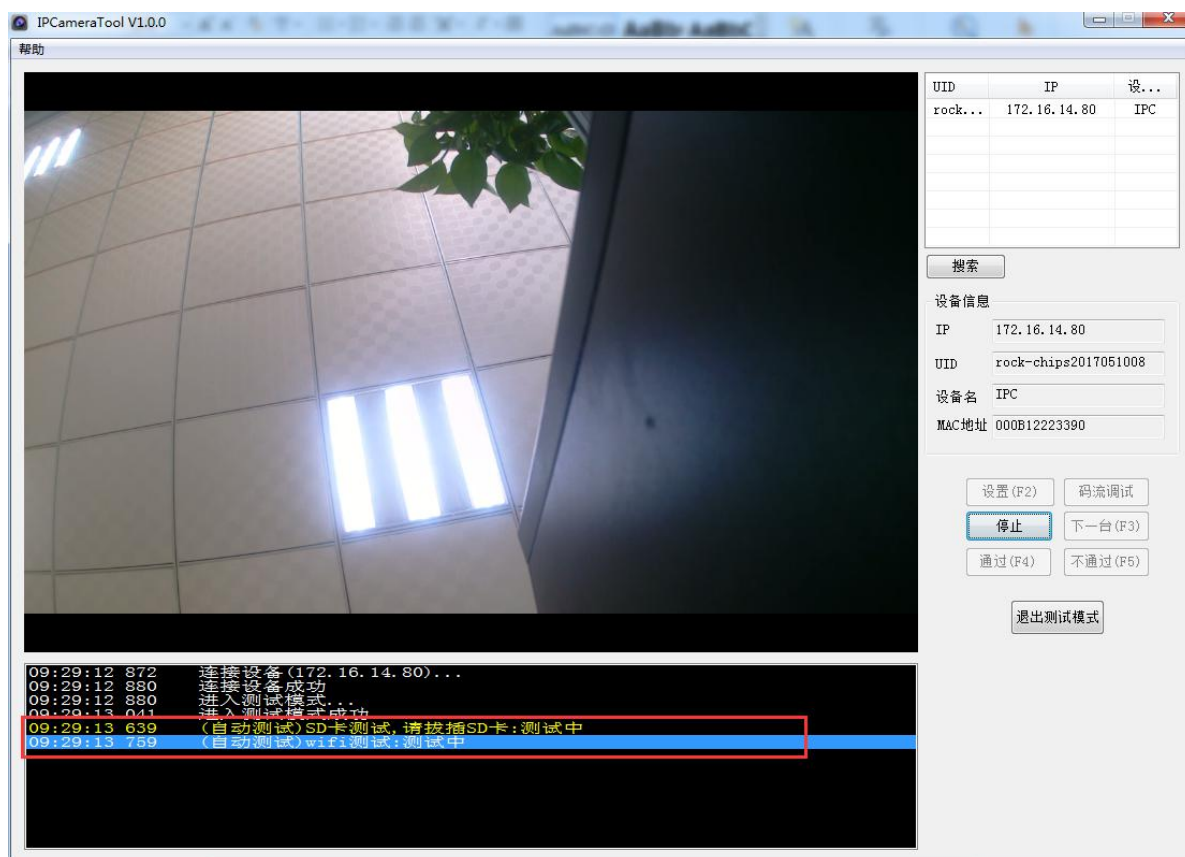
IPCameraTool V1.0.0

帮助

| UID | IP | 设... |
|---|---|---|
| rock... | 172.16.14.80 | IPC |

搜索

设备信息

IP 172.16.14.80

UID rock-chips2017051008

设备名 IPC

MAC地址 000B12223390

设置(F2) 码流调试

停止 下一台(F3)

通过(F4) 不通过(F5)

退出测试模式

09:29:12 872 连接设备(172.16.14.80)...
09:29:12 880 连接设备成功
09:29:12 880 进入测试模式...
09:29:13 041 进入测试模式成功
09:29:13 639 (自动测试)SD卡测试,请拔插SD卡:测试中
09:29:13 759 (自动测试)wifi测试:测试中